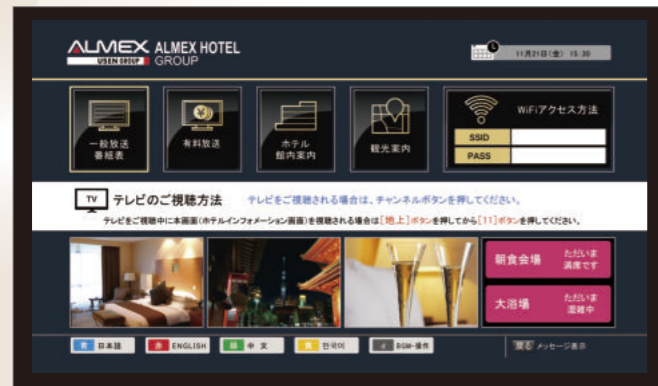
ALMEX USEN GROUP ALMEX HOTEL GROUP

11月21日(金) 15:30

一般放送 番組表

有料放送

ホテル 館内案内

観光案内

WiFiアクセス方法

SSID

PASS

TV テレビのご視聴方法 テレビをご視聴される場合は、チャンネルボタンを押してください。

テレビをご視聴中に本画面(ホテルインフォメーション画面)を視聴される場合は[地上]ボタンを押してから[11]ボタンを押してください。

朝食会場 ただいま 満席です

大浴場 ただいま 混雑中

青 日本語

赤 ENGLISH

緑 中 文

黄 한국어

BGM-操作

戻る メッセージ表示